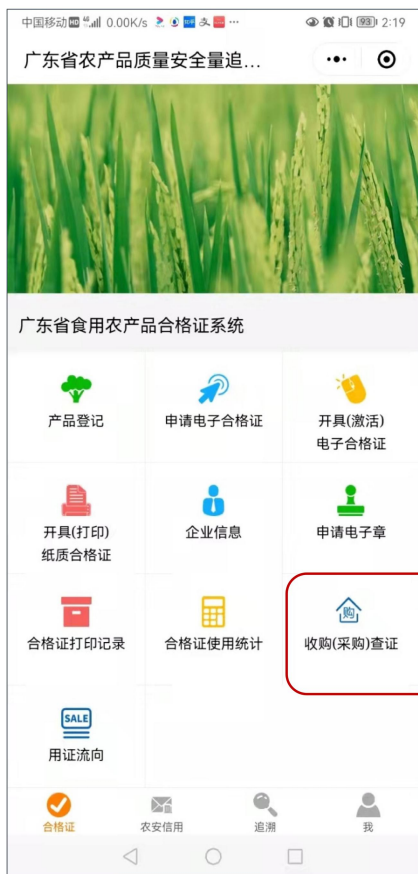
中国移动 HD 4G 0.00K/s ··· 93 2:19

广东省农产品质量安全量追...

广东省食用农产品合格证系统

产品登记
申请电子合格证
开具(激活)电子合格证

开具(打印)纸质合格证
企业信息
申请电子章

合格证打印记录
合格证使用统计
收购(采购)查证

SALE
用证流向

合格证
农安信用
追溯
我